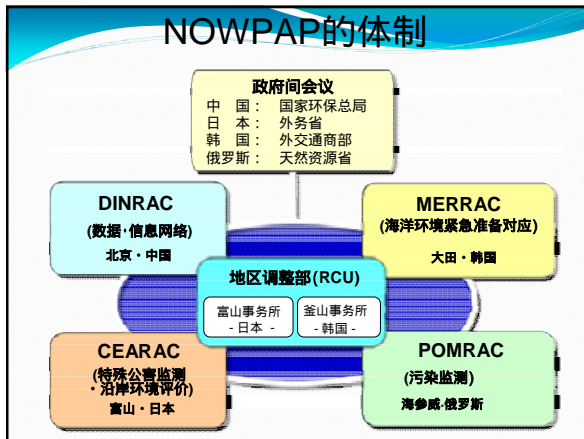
NOWPAP的体制

政府间会议
中　国：　国家环保总局
日　本：　外务省
韩　国：　外交通商部
俄罗斯：　天然资源省

DINRAC
(数据·信息网络)
北京·中国

MERRAC
(海洋环境紧急准备对应)
大田·韩国

地区调整部(RCU)
富山事务所
- 日本 -
釜山事务所
- 韩国 -

CEARAC
(特殊公害监测
·沿岸环境评价)
富山·日本

POMRAC
(污染监测)
海参威·俄罗斯